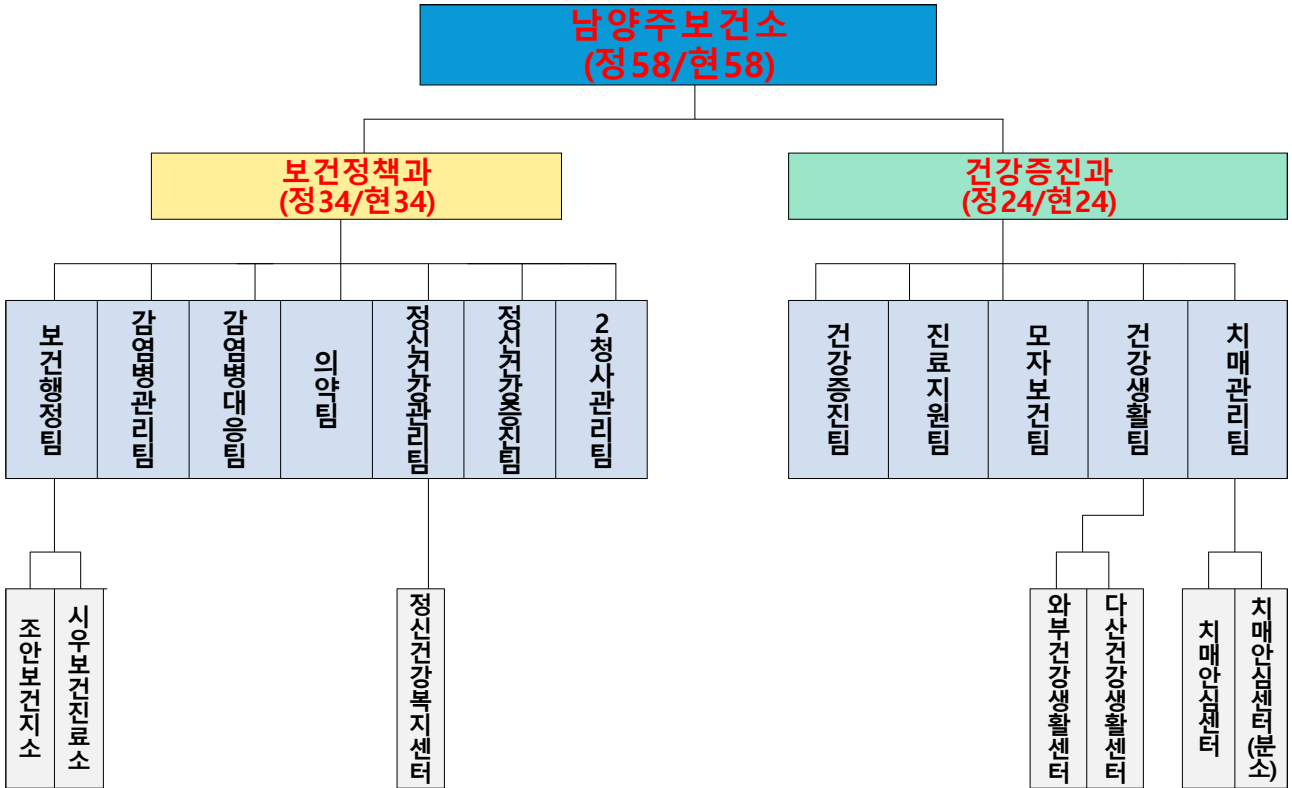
남양주보건소
(정58/현58)

보건정책과
(정34/현34)

건강증진과
(정24/현24)

보건행정팀

감염병관리팀

감염병대응팀

의약팀

정신건강관리팀

정신건강증진팀

2청사관리팀

건강증진팀

진료지원팀

모자보건팀

건강생활팀

치매관리팀

조안보건지소

시우보건진료소

정신건강복지센터

와부건강생활센터

다산건강생활센터

치매안심센터

치매안심센터(분소)